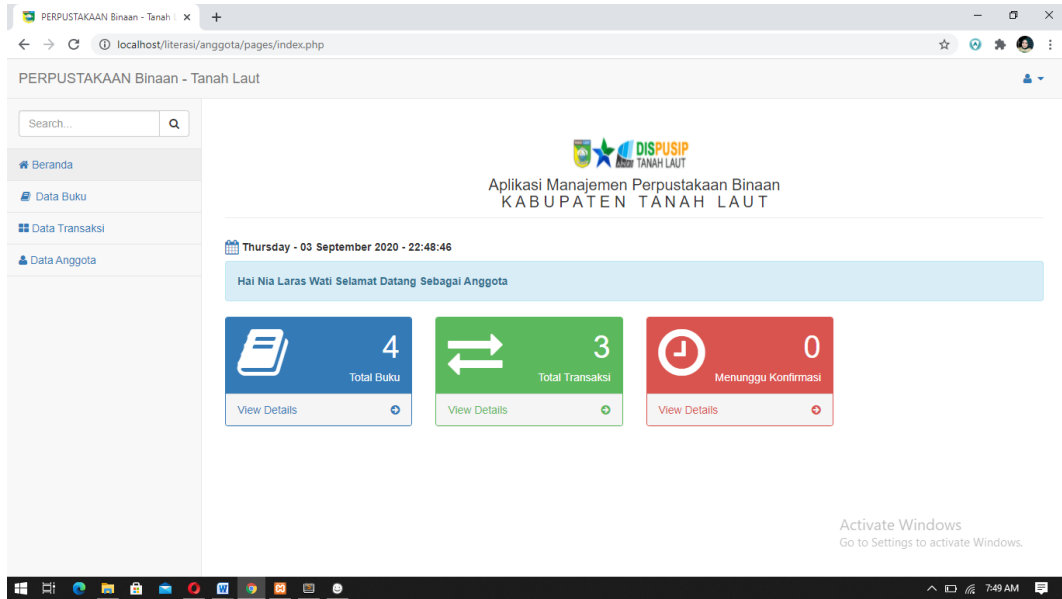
PERPUSTAKAAN Binaan - Tanah L ×
+
localhost/literasi/anggota/pages/index.php

PERPUSTAKAAN Binaan - Tanah Laut

Search...

Beranda
Data Buku
Data Transaksi
Data Anggota

DISPUSIP TANAH LAUT

Aplikasi Manajemen Perpustakaan Binaan
KABUPATEN TANAH LAUT

Thursday - 03 September 2020 - 22:48:46

Hai Nia Laras Wati Selamat Datang Sebagai Anggota

4
Total Buku
View Details

3
Total Transaksi
View Details

0
Menunggu Konfirmasi
View Details

Activate Windows
Go to Settings to activate Windows.

7:49 AM